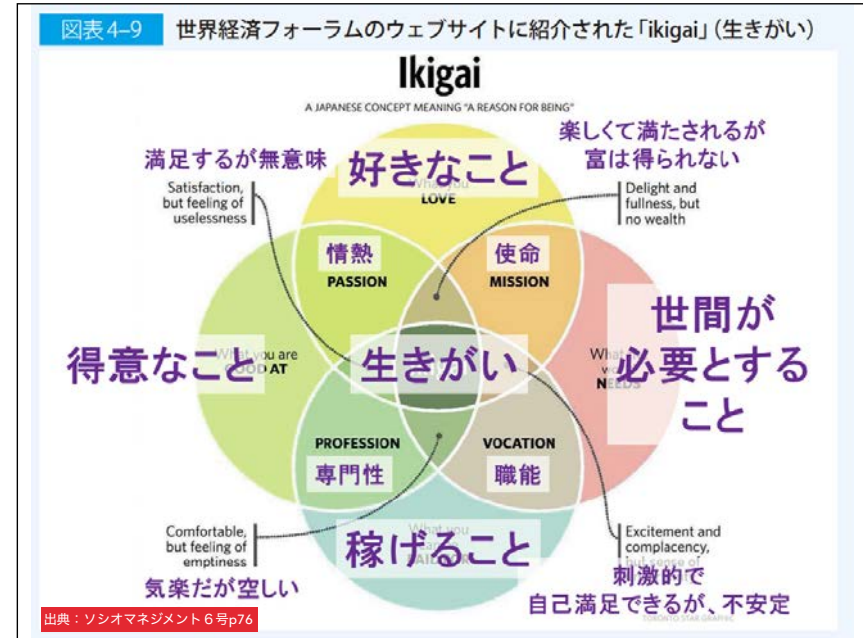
図表4–9 世界経済フォーラムのウェブサイトに紹介された「ikigai」(生きがい)

Ikigai

A JAPANESE CONCEPT MEANING "A REASON FOR BEING"

満足するが無意味

Satisfaction, but feeling of uselessness

好きなこと

What you LOVE

楽しくて満たされるが富は得られない

Delight and fullness, but no wealth

情熱

PASSION

使命

MISSION

得意なこと

What you are GOOD AT

生きがい

世間が必要とすること

What the world NEEDS

PROFESSION

専門性

VOCATION

職能

Comfortable, but feeling of emptiness

気楽だが空しい

稼げること

What you can be PAID FOR

Excitement and complacency, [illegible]

刺激的で自己満足できるが、不安定

TORONTO STAR GRAPHIC

出典：ソシオマネジメント６号p76